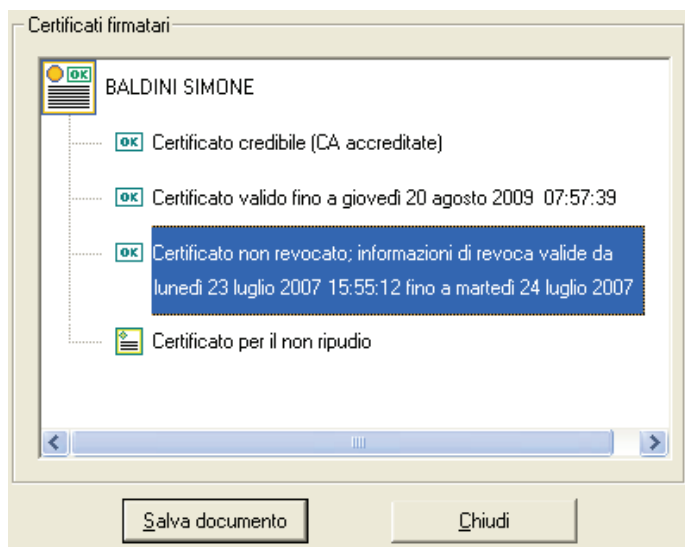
Certificati firmatari

OK BALDINI SIMONE

OK Certificato credibile (CA accreditate)

OK Certificato valido fino a giovedì 20 agosto 2009 07:57:39

OK Certificato non revocato; informazioni di revoca valide da lunedì 23 luglio 2007 15:55:12 fino a martedì 24 luglio 2007

Certificato per il non ripudio

Salva documento

Chiudi